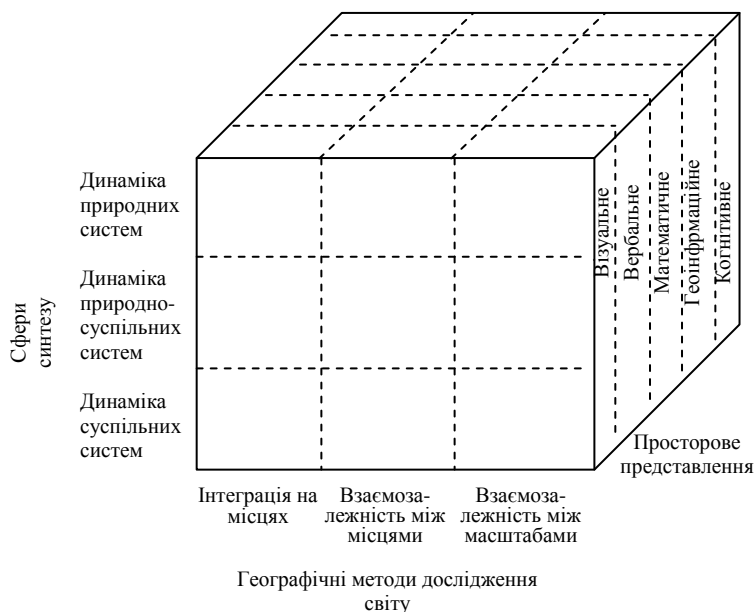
Сфери синтезу

Динаміка природних систем

Динаміка природно-суспільних систем

Динаміка суспільних систем

Візуальне

Вербальне

Математичне

Геоінформаційне

Когнітивне

Просторове представлення

Інтеграція на місцях

Взаємозалежність між місцями

Взаємозалежність між масштабами

Географічні методи дослідження світу